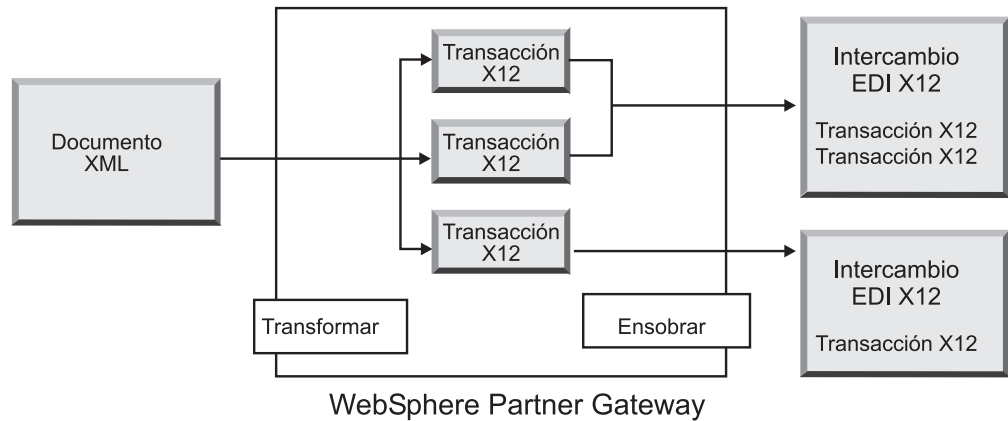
Documento XML

Transacción X12

Transacción X12

Transacción X12

Transformar

Ensobrar

WebSphere Partner Gateway

Intercambio EDI X12

Transacción X12
Transacción X12

Intercambio EDI X12

Transacción X12